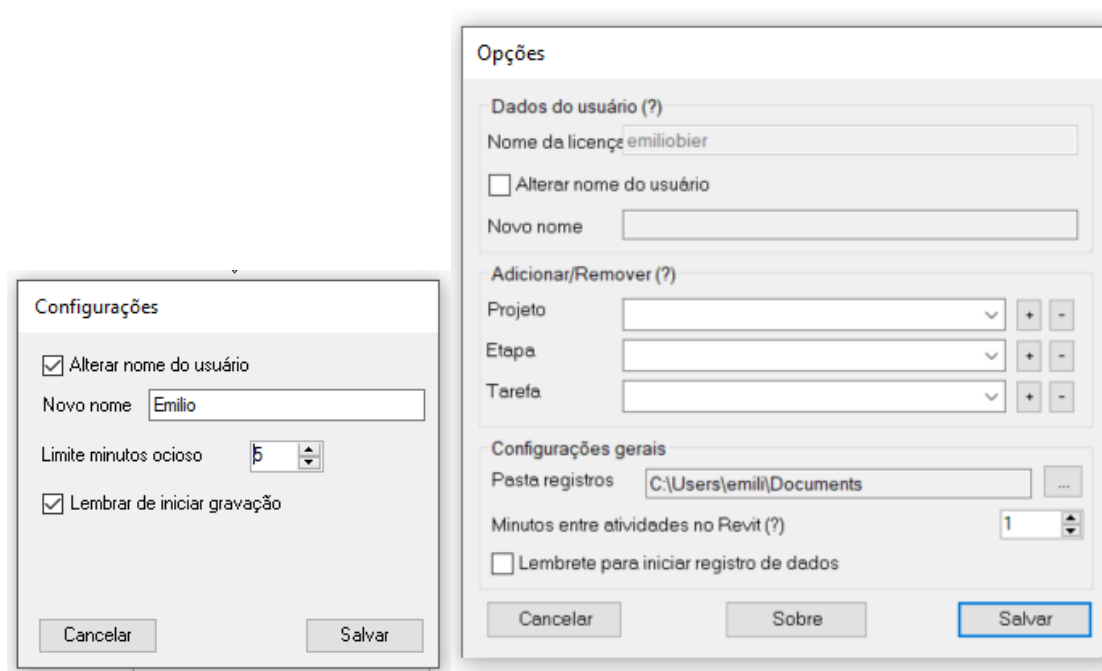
Configurações

Alterar nome do usuário

Novo nome Emilio

Limite minutos ocioso 5

Lembrar de iniciar gravação

Cancelar Salvar

Opções

Dados do usuário (?)

Nome da licença emiliobier

Alterar nome do usuário

Novo nome

Adicionar/Remover (?)

Projeto + -

Etapa + -

Tarefa + -

Configurações gerais

Pasta registros C:\Users\emili\Documents ...

Minutos entre atividades no Revit (?) 1

Lembrete para iniciar registro de dados

Cancelar Sobre Salvar